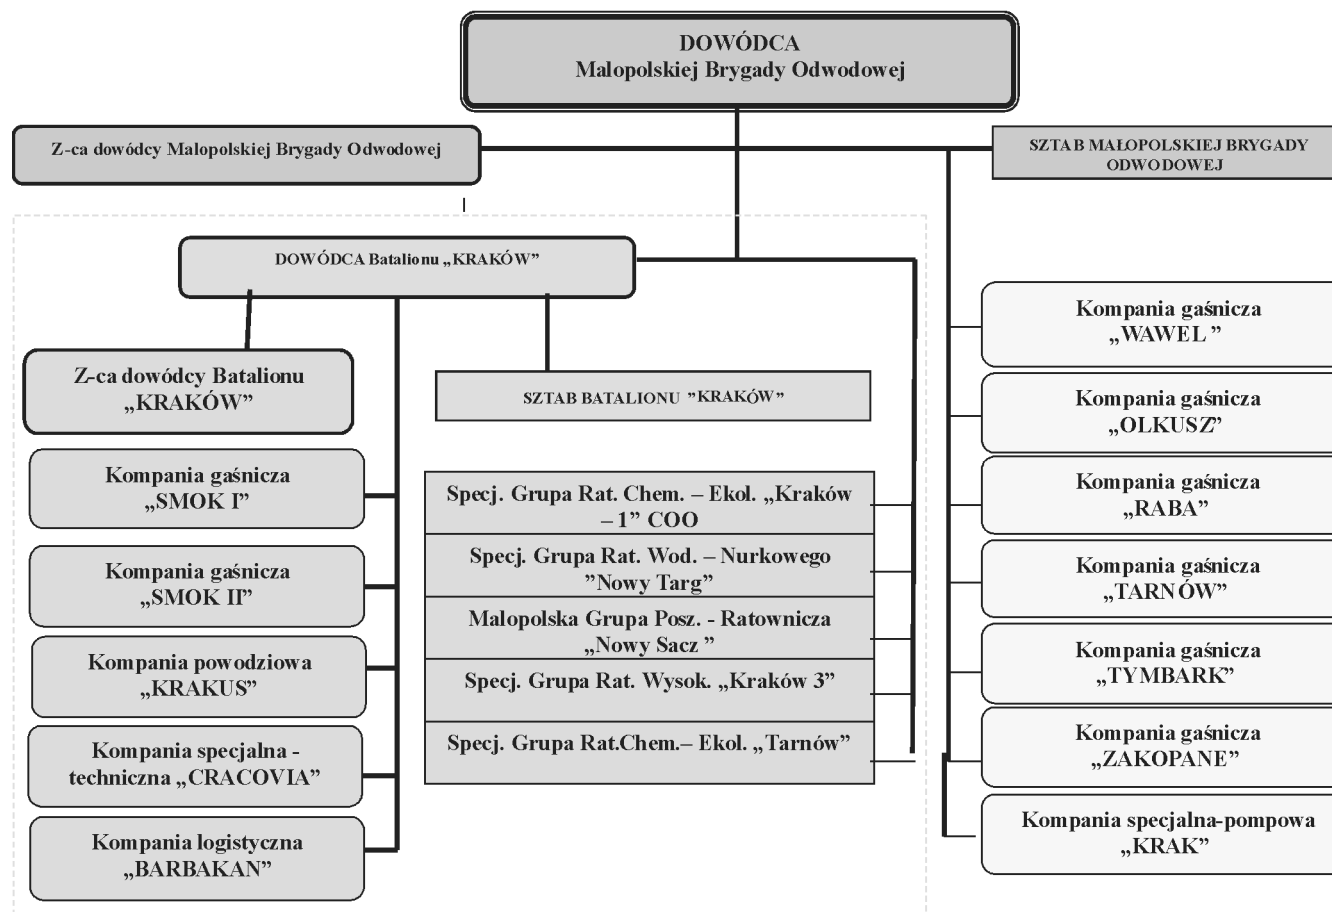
DOWÓDCA
Malopolskiej Brygady Odwodowej

Z-ca dowódcy Malopolskiej Brygady Odwodowej

SZTAB MAŁOPOLSKIEJ BRYGADY ODWODOWEJ

DOWÓDCA Batalionu „KRAKÓW"

Z-ca dowódcy Batalionu „KRAKÓW"

SZTAB BATALIONU "KRAKÓW"

Kompania gaśnicza „SMOK I"

Kompania gaśnicza „SMOK II"

Kompania powodziowa „KRAKUS"

Kompania specjalna - techniczna „CRACOVIA"

Kompania logistyczna „BARBAKAN"

Specj. Grupa Rat. Chem. – Ekol. „Kraków – 1" COO

Specj. Grupa Rat. Wod. – Nurkowego "Nowy Targ"

Malopolska Grupa Posz. - Ratownicza „Nowy Sacz "

Specj. Grupa Rat. Wysok. „Kraków 3"

Specj. Grupa Rat.Chem.– Ekol. „Tarnów"

Kompania gaśnicza „WAWEL "

Kompania gaśnicza „OLKUSZ"

Kompania gaśnicza „RABA"

Kompania gaśnicza „TARNÓW"

Kompania gaśnicza „TYMBARK"

Kompania gaśnicza „ZAKOPANE"

Kompania specjalna-pompowa „KRAK"